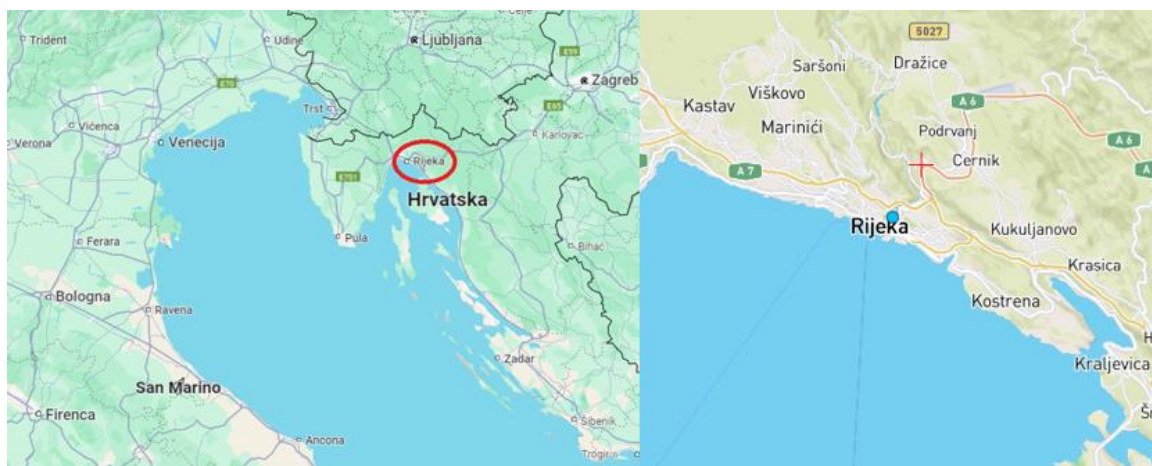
Trident
Udine
Ljubljana
E70
E59
Zagreb
E70
E65
Verona
Vićenca
Venecija
Trst
Karlovac
Rijeka
E751
Hrvatska
Ferara
Pula
Bihać
Bologna
Ravena
Zadar
San Marino
Firenca
Ancona
Šibenik
Trogir

5027
Saršoni
Dražice
Kastav
Viškovo
A6
Marinići
Podrvanj
A6
A7
Cernik
Rijeka
Kukuljanovo
Krasica
Kostrena
Kraljevica
H
Šr